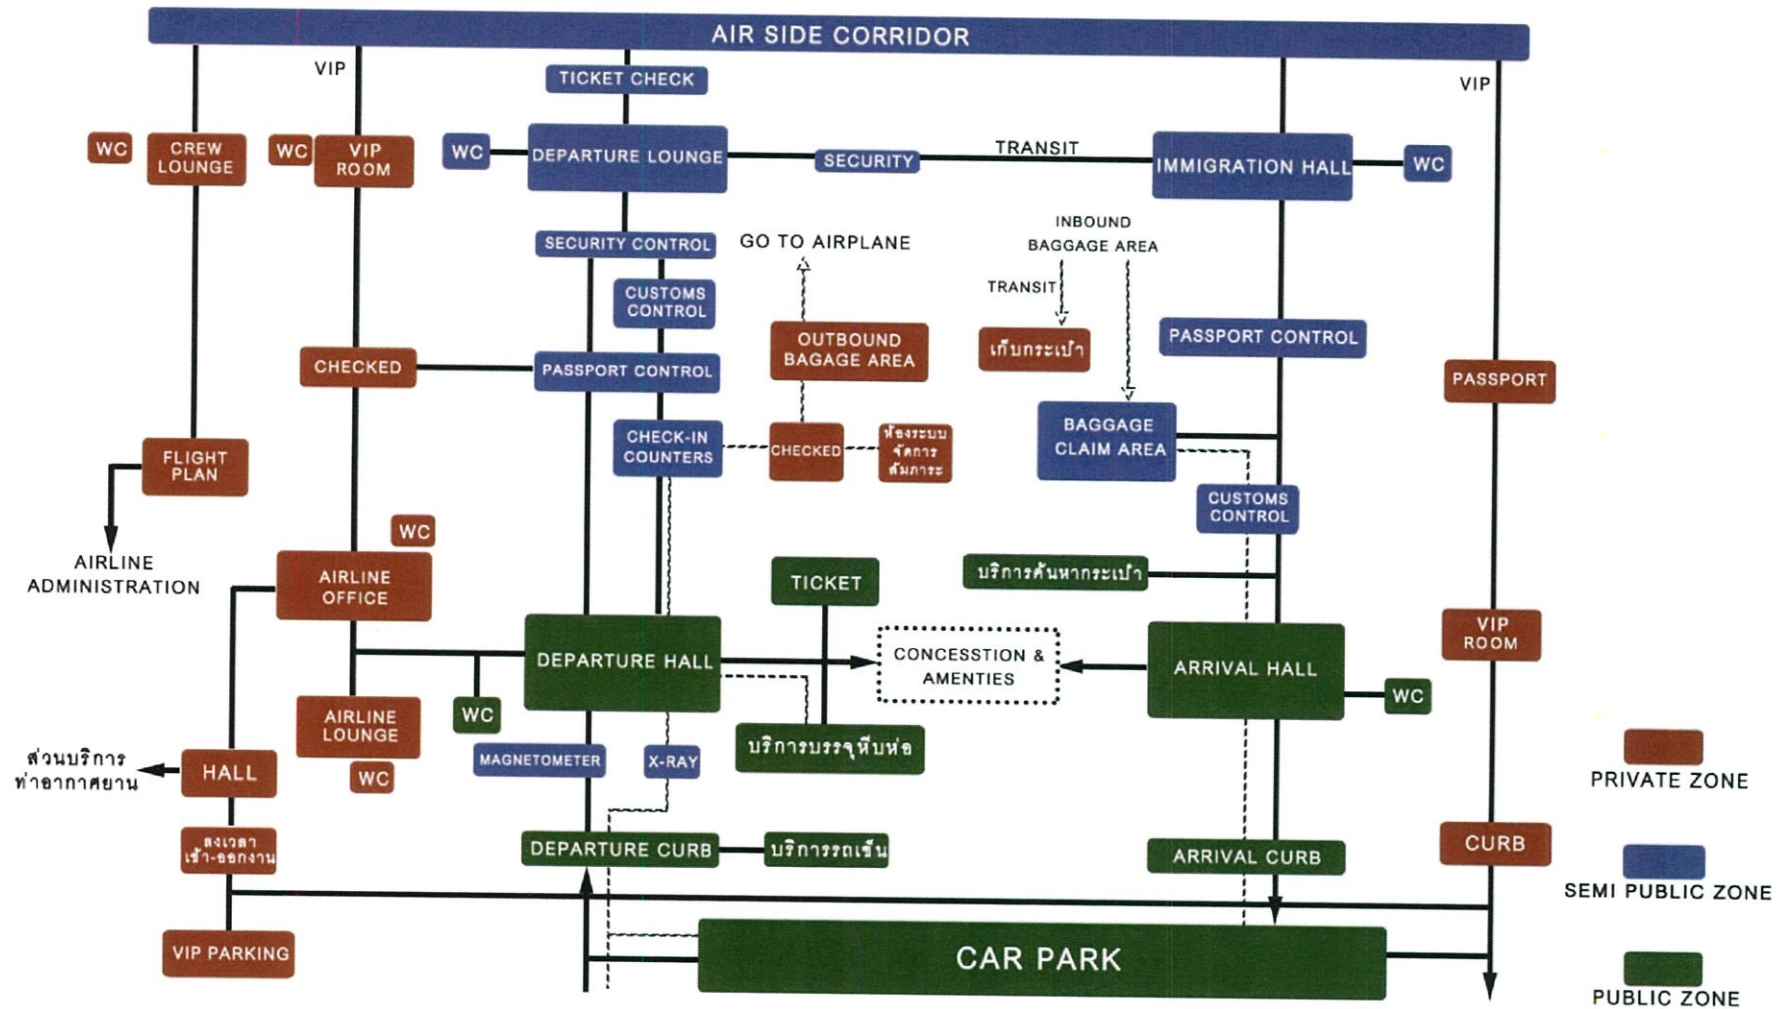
AIR SIDE CORRIDOR

VIP

TICKET CHECK

VIP

WC

CREW LOUNGE

WC

VIP ROOM

WC

DEPARTURE LOUNGE

SECURITY

TRANSIT

IMMIGRATION HALL

WC

SECURITY CONTROL

GO TO AIRPLANE

INBOUND BAGGAGE AREA

TRANSIT

CUSTOMS CONTROL

OUTBOUND BAGAGE AREA

เก็บกระเป๋า

PASSPORT CONTROL

CHECKED

PASSPORT CONTROL

PASSPORT

CHECK-IN COUNTERS

CHECKED

ห้องระบบจัดการสัมภาระ

BAGGAGE CLAIM AREA

FLIGHT PLAN

CUSTOMS CONTROL

WC

AIRLINE ADMINISTRATION

AIRLINE OFFICE

TICKET

บริการค้นหากระเป๋า

DEPARTURE HALL

CONCESSTION & AMENTIES

ARRIVAL HALL

VIP ROOM

WC

WC

AIRLINE LOUNGE

บริการบรรจุหีบห่อ

ส่วนบริการท่าอากาศยาน

HALL

MAGNETOMETER

X-RAY

WC

PRIVATE ZONE

ลงเวลาเข้า-ออกงาน

DEPARTURE CURB

บริการรถเข็น

ARRIVAL CURB

CURB

SEMI PUBLIC ZONE

VIP PARKING

CAR PARK

PUBLIC ZONE